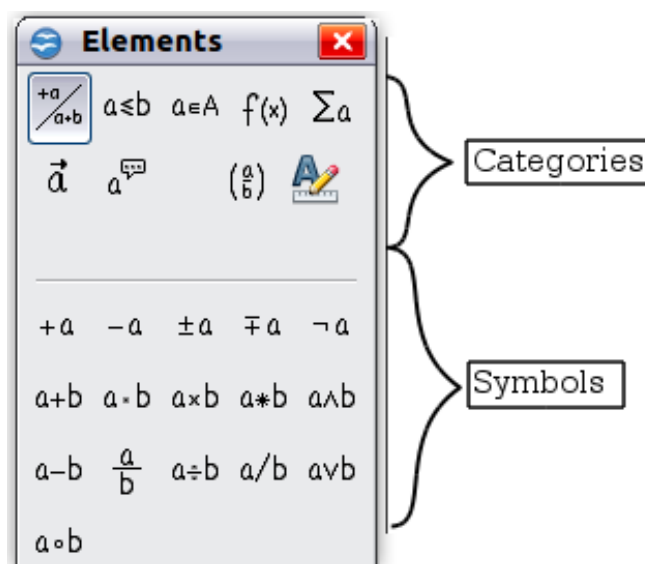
Elements

$+a/a+b$ $a \leq b$ $a \in A$ $f(x)$ $\sum a$
$\vec{a}$ $a$ $\binom{a}{b}$

$+a$ $-a$ $\pm a$ $\mp a$ $\neg a$
$a+b$ $a \cdot b$ $a \times b$ $a * b$ $a \wedge b$
$a-b$ $\frac{a}{b}$ $a \div b$ $a/b$ $a \vee b$
$a \circ b$

Categories

Symbols